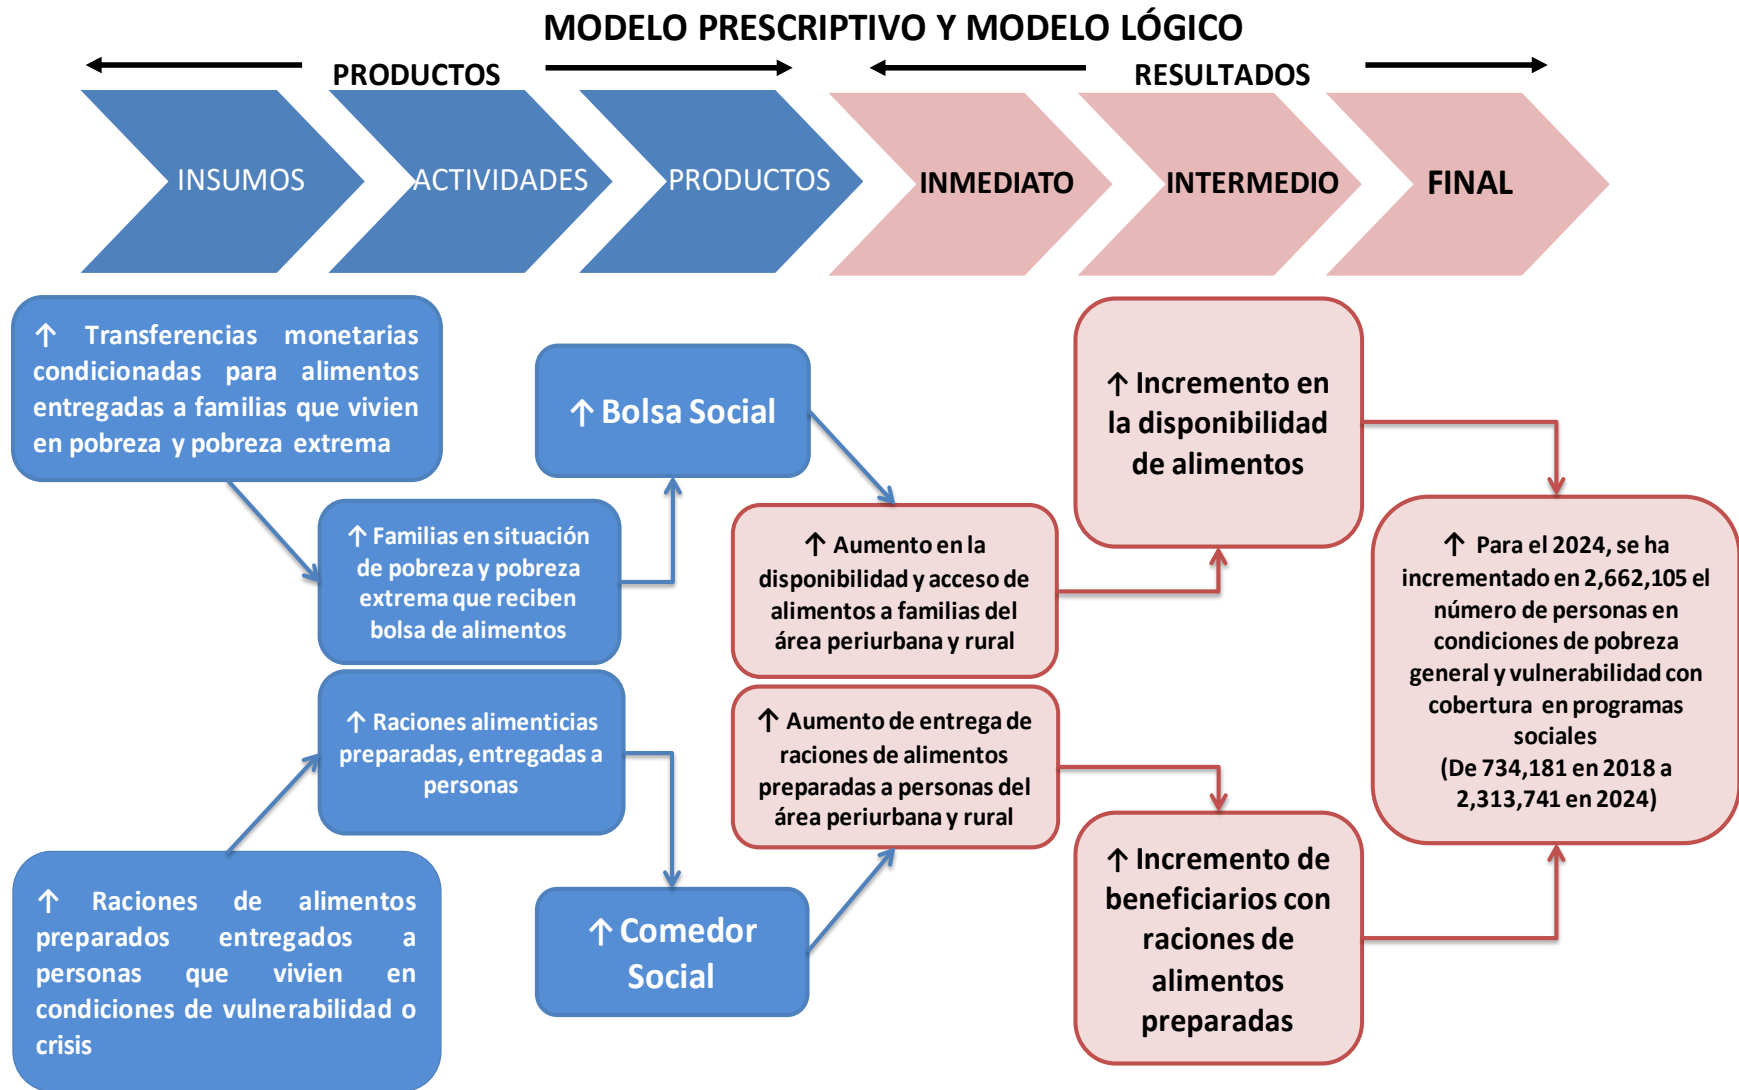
MODELO PRESCRIPTIVO Y MODELO LÓGICO

PRODUCTOS

RESULTADOS

INSUMOS

ACTIVIDADES

PRODUCTOS

INMEDIATO

INTERMEDIO

FINAL

↑ Transferencias monetarias condicionadas para alimentos entregadas a familias que vivien en pobreza y pobreza extrema

↑ Bolsa Social

↑ Incremento en la disponibilidad de alimentos

↑ Familias en situación de pobreza y pobreza extrema que reciben bolsa de alimentos

↑ Aumento en la disponibilidad y acceso de alimentos a familias del área periurbana y rural

↑ Para el 2024, se ha incrementado en 2,662,105 el número de personas en condiciones de pobreza general y vulnerabilidad con cobertura en programas sociales (De 734,181 en 2018 a 2,313,741 en 2024)

↑ Raciones alimenticias preparadas, entregadas a personas

↑ Aumento de entrega de raciones de alimentos preparadas a personas del área periurbana y rural

↑ Raciones de alimentos preparados entregados a personas que vivien en condiciones de vulnerabilidad o crisis

↑ Comedor Social

↑ Incremento de beneficiarios con raciones de alimentos preparadas